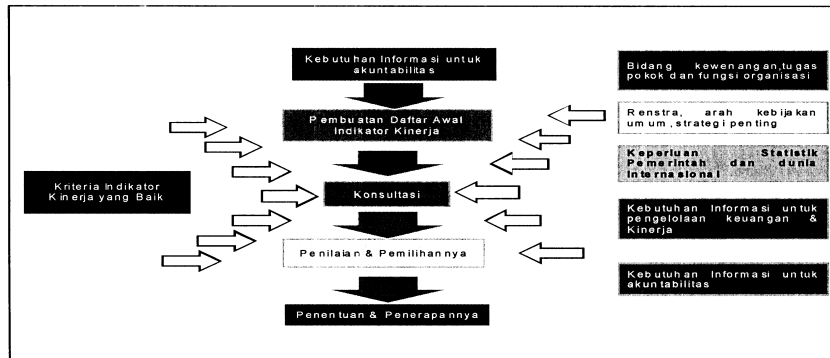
Kebutuhan Informasi untuk akuntabilitas

Pembuatan Daftar Awal Indikator Kinerja

Konsultasi

Penilalan & Pemilihannya

Penentuan & Penerapannya

Kriteria Indikator Kinerja yang Baik

Bidang kewenangan,tugas pokok dan fungsi organisasi

Renstra, arah kebijakan umum,strategi penting

Keperluan Statistik Pemerintah dan dunia internasional

Kebutuhan Informasi untuk pengelolaan keuangan & Kinerja

Kebutuhan Informasi untuk akuntabilitas